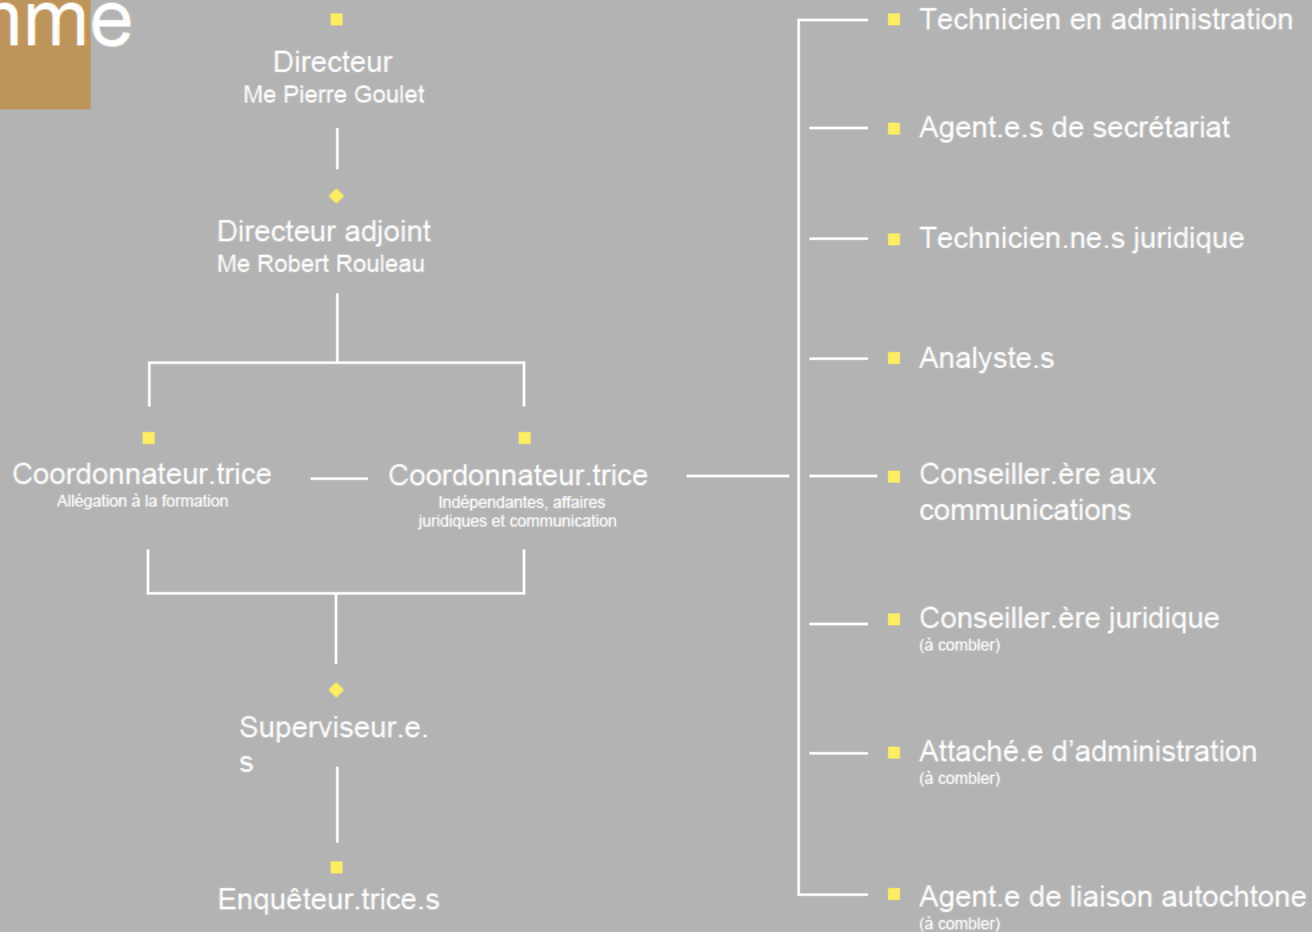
nme

Directeur
Me Pierre Goulet

Directeur adjoint
Me Robert Rouleau

Coordonnateur.trice
Allégation à la formation

Coordonnateur.trice
Indépendantes, affaires juridiques et communication

Superviseur.e.s

Enquêteur.trice.s

Technicien en administration

Agent.e.s de secrétariat

Technicien.ne.s juridique

Analyste.s

Conseiller.ère aux communications

Conseiller.ère juridique
(à combler)

Attaché.e d'administration
(à combler)

Agent.e de liaison autochtone
(à combler)